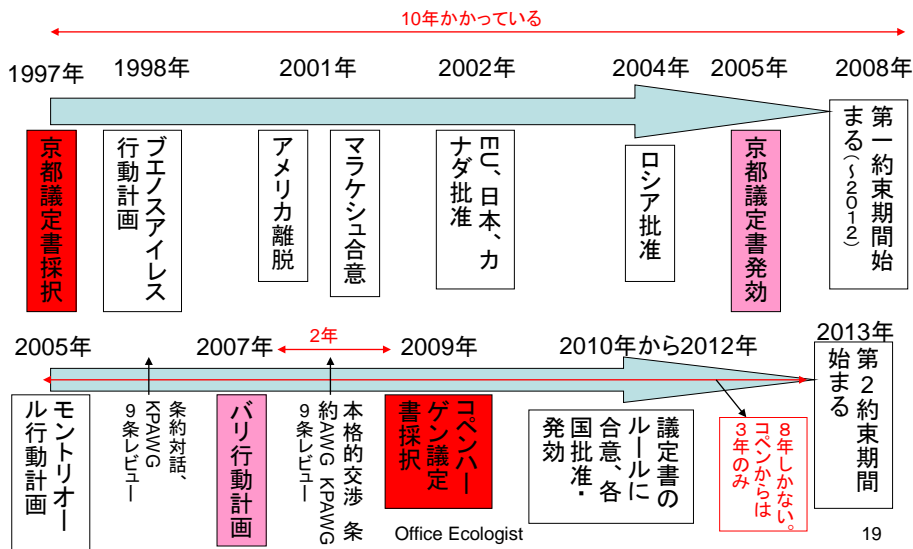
10年かかっている

1997年 1998年 2001年 2002年 2004年 2005年 2008年

京都議定書採択

ブエノスアイレス行動計画

アメリカ離脱

マラケシュ合意

EU、日本、カナダ批准

ロシア批准

京都議定書発効

第一約束期間始まる（～2012）

2005年 2007年 2年 2009年 2010年から2012年 2013年

モントリオール行動計画

条約対話、KPAWG 9条レビュー

バリ行動計画

本格的交渉 条約AWG KPAWG 9条レビュー

コペンハーゲン議定書採択

議定書のルールに合意、各国批准・発効

8年しかない。コペンからは3年のみ

第2約束期間始まる

Office Ecologist

19